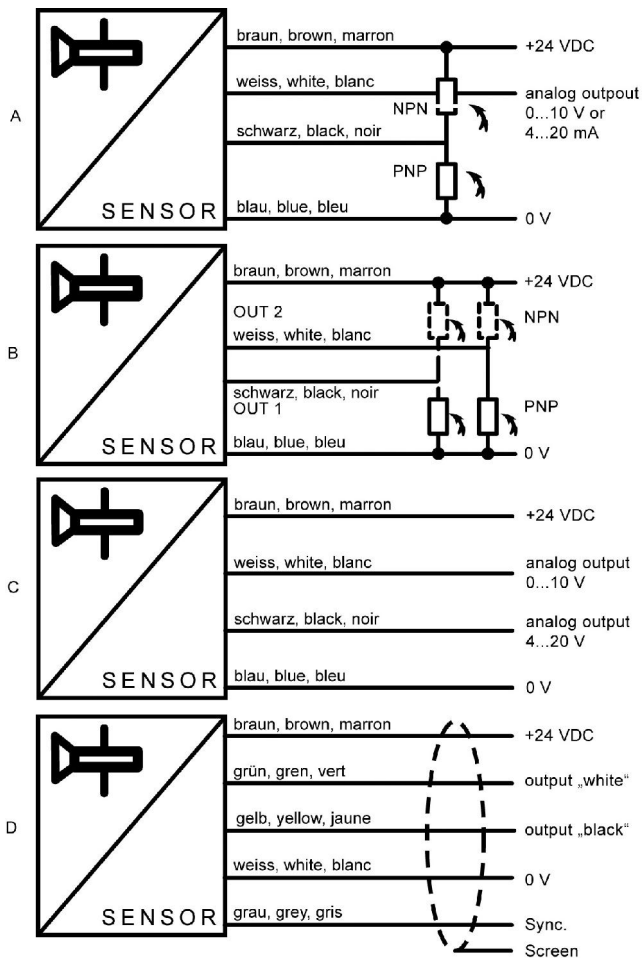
A

SENSOR

braun, brown, marron
+24 VDC
weiss, white, blanc
analog outpout 0...10 V or 4...20 mA
NPN
schwarz, black, noir
PNP
blau, blue, bleu
0 V

B

SENSOR

braun, brown, marron
+24 VDC
OUT 2
weiss, white, blanc
NPN
schwarz, black, noir
OUT 1
PNP
blau, blue, bleu
0 V

C

SENSOR

braun, brown, marron
+24 VDC
weiss, white, blanc
analog output 0...10 V
schwarz, black, noir
analog output 4...20 V
blau, blue, bleu
0 V

D

SENSOR

braun, brown, marron
+24 VDC
grün, gren, vert
output „white“
gelb, yellow, jaune
output „black“
weiss, white, blanc
0 V
grau, grey, gris
Sync.
Screen